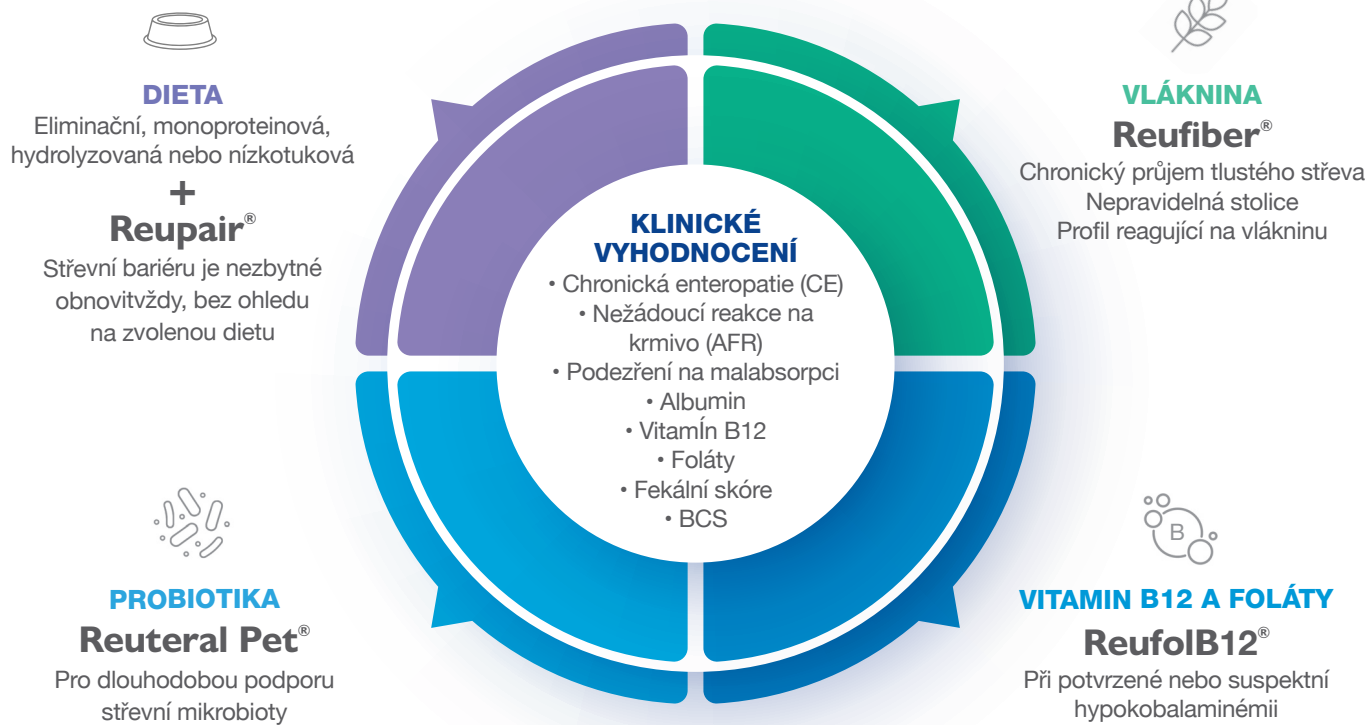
DIETA
Eliminační, monoproteinová, hydrolyzovaná nebo nízkotuková
+
Reupair®
Střevní bariéru je nezbytné obnovitvždy, bez ohledu na zvolenou dietu

VLÁKNINA
Reufiber®
Chronický průjem tlustého střeva
Nepravidelná stolice
Profil reagující na vlákninu

KLINICKÉ VYHODNOCENÍ
• Chronická enteropatie (CE)
• Nežádoucí reakce na krmivo (AFR)
• Podezření na malabsorpci
• Albumin
• VitamÍn B12
• Foláty
• Fekální skóre
• BCS

B

PROBIOTIKA
Reuteral Pet®
Pro dlouhodobou podporu střevní mikrobioty

VITAMIN B12 A FOLÁTY
ReufolB12®
Při potvrzené nebo suspektní hypokobalaminémii